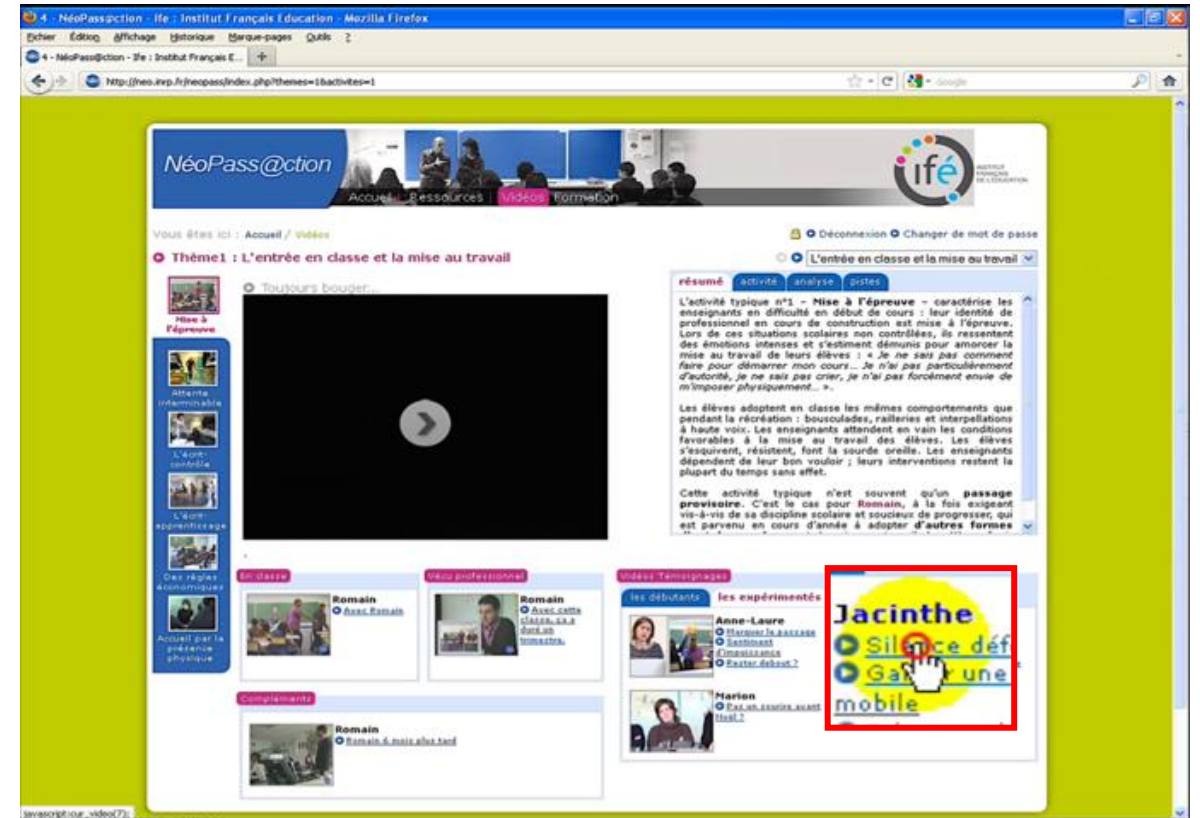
4 - NéoPass@ction - Ife : Institut Français Education - Mozilla Firefox

Fichier Édition Affichage Historique Marque-pages Outils ?

4 - NéoPass@ction - Ife : Institut Français E...

http://neo.inrp.fr/neopass/index.php?themes=1&activites=1

Google

NéoPass@ction

Accueil Ressources Vidéos Formation

ifé INSTITUT FRANÇAIS DE L'ÉDUCATION

Vous êtes ici : Accueil / Vidéos

Déconnexion Changer de mot de passe

Thème1 : L'entrée en classe et la mise au travail

L'entrée en classe et la mise au travail

Mise à l'épreuve

Attente interminable

L'écrit-contrôle

L'écrit-apprentissage

Des règles économiques

Accueil par la présence physique

Toujours bouger...

résumé activité analyse pistes

L'activité typique n°1 – **Mise à l'épreuve** – caractérise les enseignants en difficulté en début de cours : leur identité de professionnel en cours de construction est mise à l'épreuve. Lors de ces situations scolaires non contrôlées, ils ressentent des émotions intenses et s'estiment démunis pour amorcer la mise au travail de leurs élèves : « *Je ne sais pas comment faire pour démarrer mon cours... Je n'ai pas particulièrement d'autorité, je ne sais pas crier, je n'ai pas forcément envie de m'imposer physiquement...* ».

Les élèves adoptent en classe les mêmes comportements que pendant la récréation : bousculades, railleries et interpellations à haute voix. Les enseignants attendent en vain les conditions favorables à la mise au travail des élèves. Les élèves s'esquivent, résistent, font la sourde oreille. Les enseignants dépendent de leur bon vouloir ; leurs interventions restent la plupart du temps sans effet.

Cette activité typique n'est souvent qu'un **passage provisoire**. C'est le cas pour **Romain**, à la fois exigeant vis-à-vis de sa discipline scolaire et soucieux de progresser, qui est parvenu en cours d'année à adopter **d'autres formes** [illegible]

En classe

Romain
Avec Romain

Vécu professionnel

Romain
Avec cette classe, ça a duré un trimestre.

Vidéos Témoignages

les débutants les expérimentés

Anne-Laure
Marquer le passage
Sentiment d'impuissance
Rester debout ?

Marion
Pas un sourire avant Noël ?

Jacinthe
Sil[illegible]ce déf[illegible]
Ga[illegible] une
mobile

Compléments

Romain
Romain 6 mois plus tard

javascript:cur_video(7);